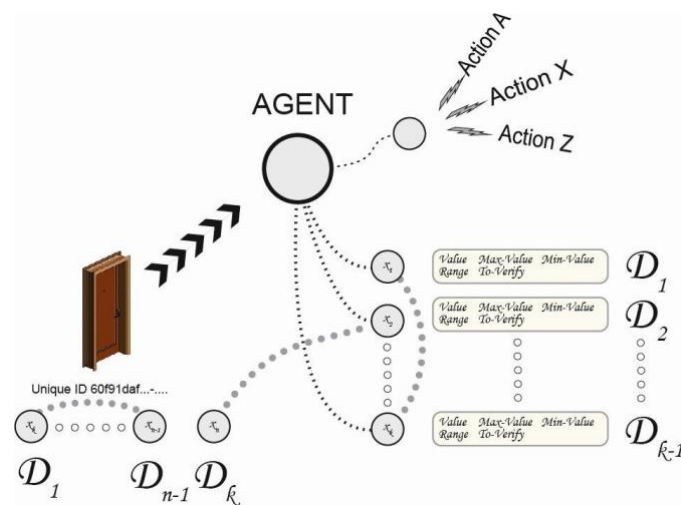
Action A

Action X

Action Z

AGENT

$x_1$

$x_2$

$x_k$

Value Range Max-Value To-Verify Min-Value

$\mathcal{D}_1$

Value Range Max-Value To-Verify Min-Value

$\mathcal{D}_2$

Value Range Max-Value To-Verify Min-Value

$\mathcal{D}_{k-1}$

Unique ID 60f91daf...-....

$x_k$

$x_{n-1}$

$x_n$

$\mathcal{D}_1$

$\mathcal{D}_{n-1}$

$\mathcal{D}_k$